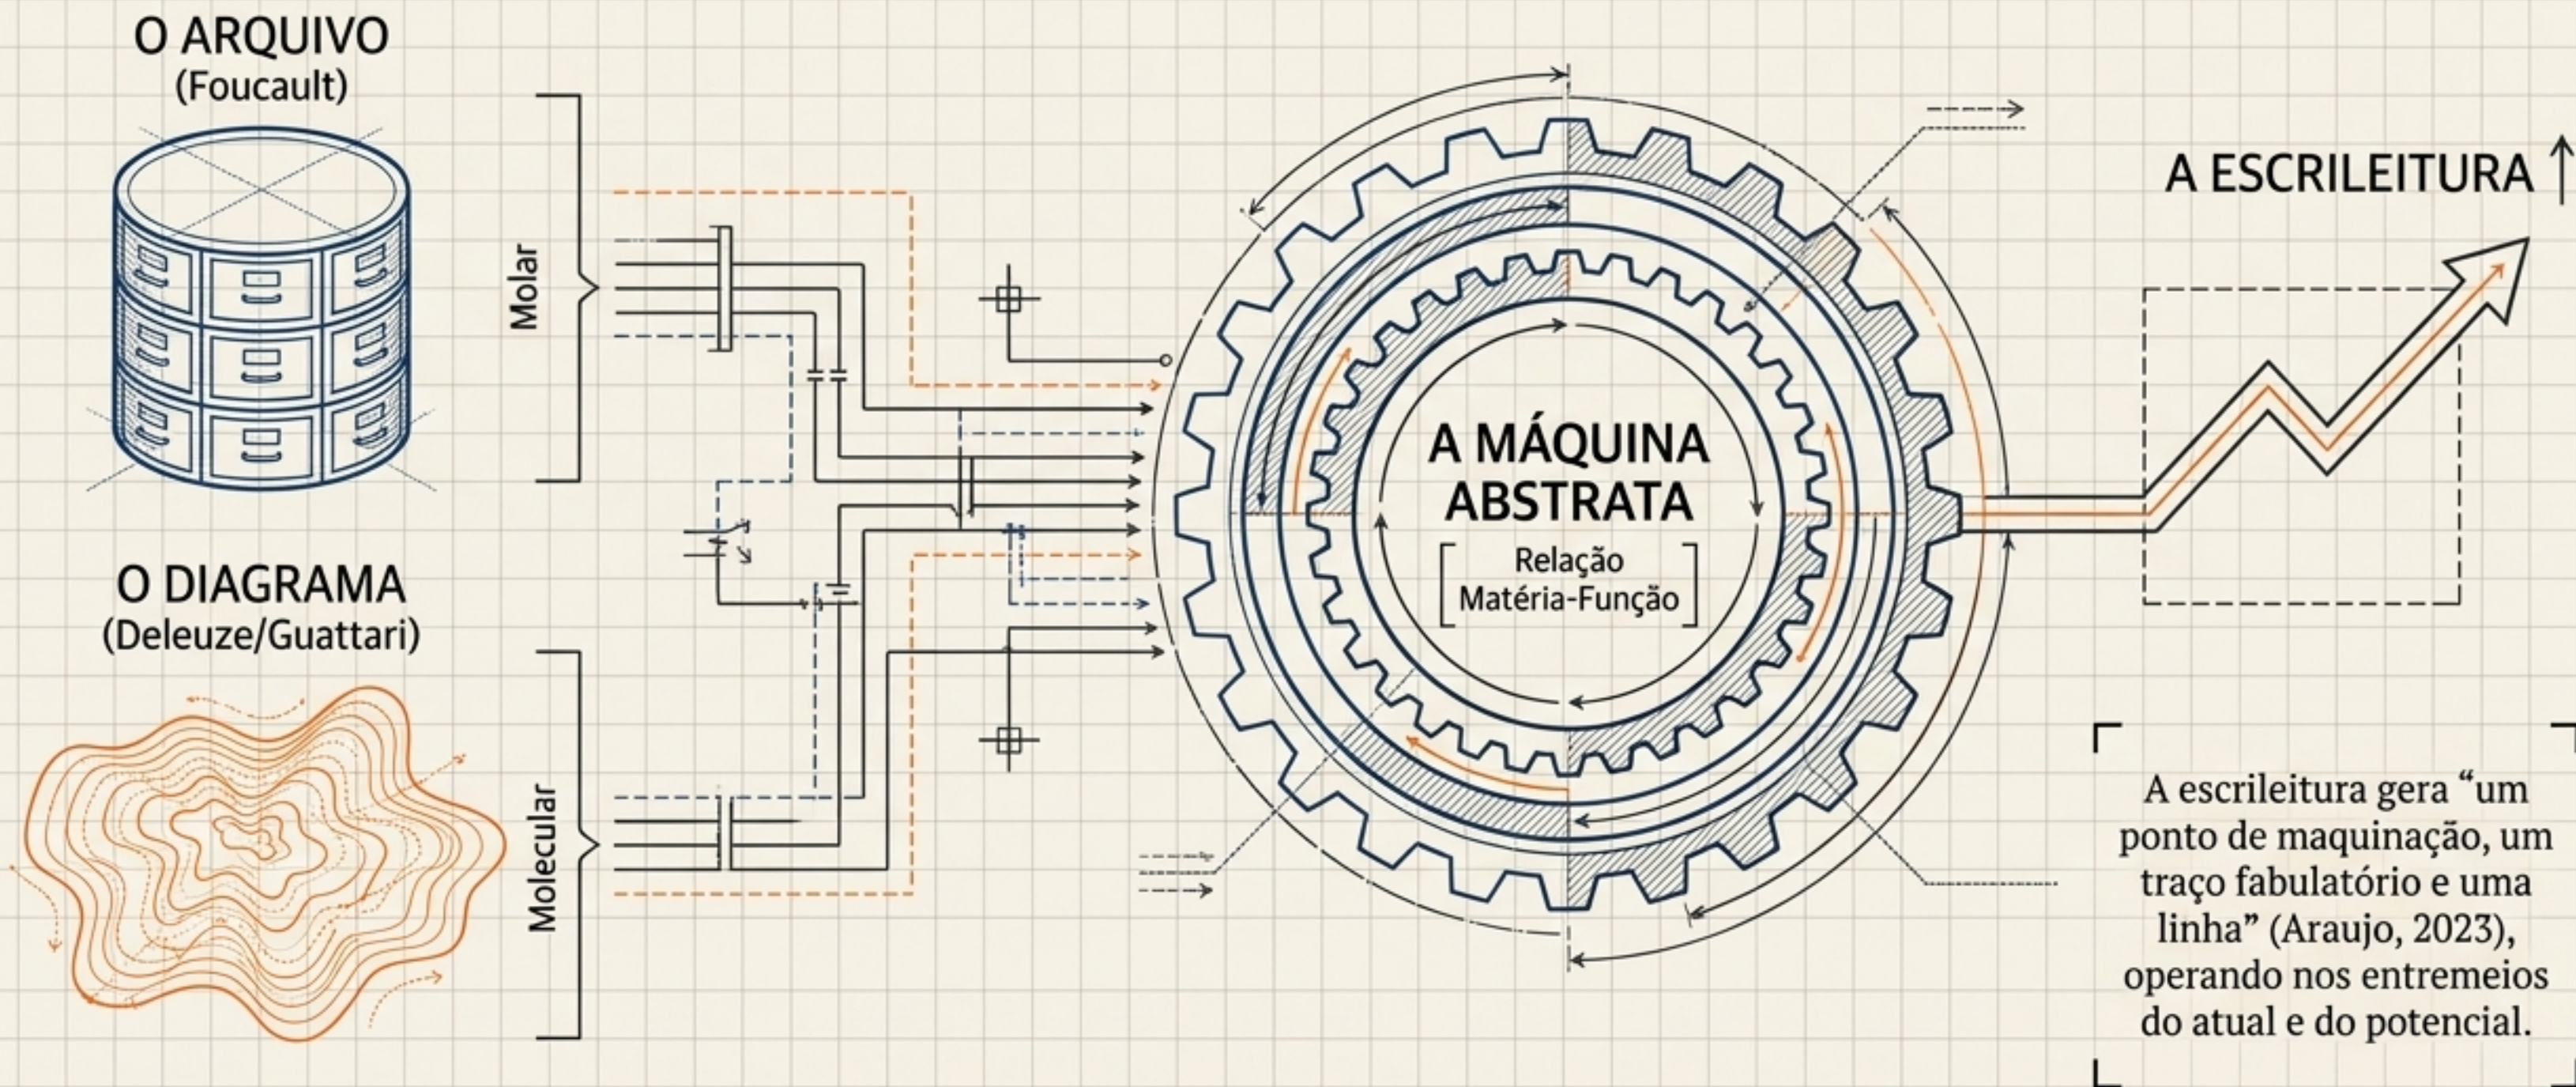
O ARQUIVO
(Foucault)

O DIAGRAMA
(Deleuze/Guattari)

Molar

Molecular

A MÁQUINA ABSTRATA
[ Relação Matéria-Função ]

A ESCRILEITURA ↑

A escrileitura gera “um ponto de maquinação, um traço fabulatório e uma linha” (Araujo, 2023), operando nos entremeios do atual e do potencial.